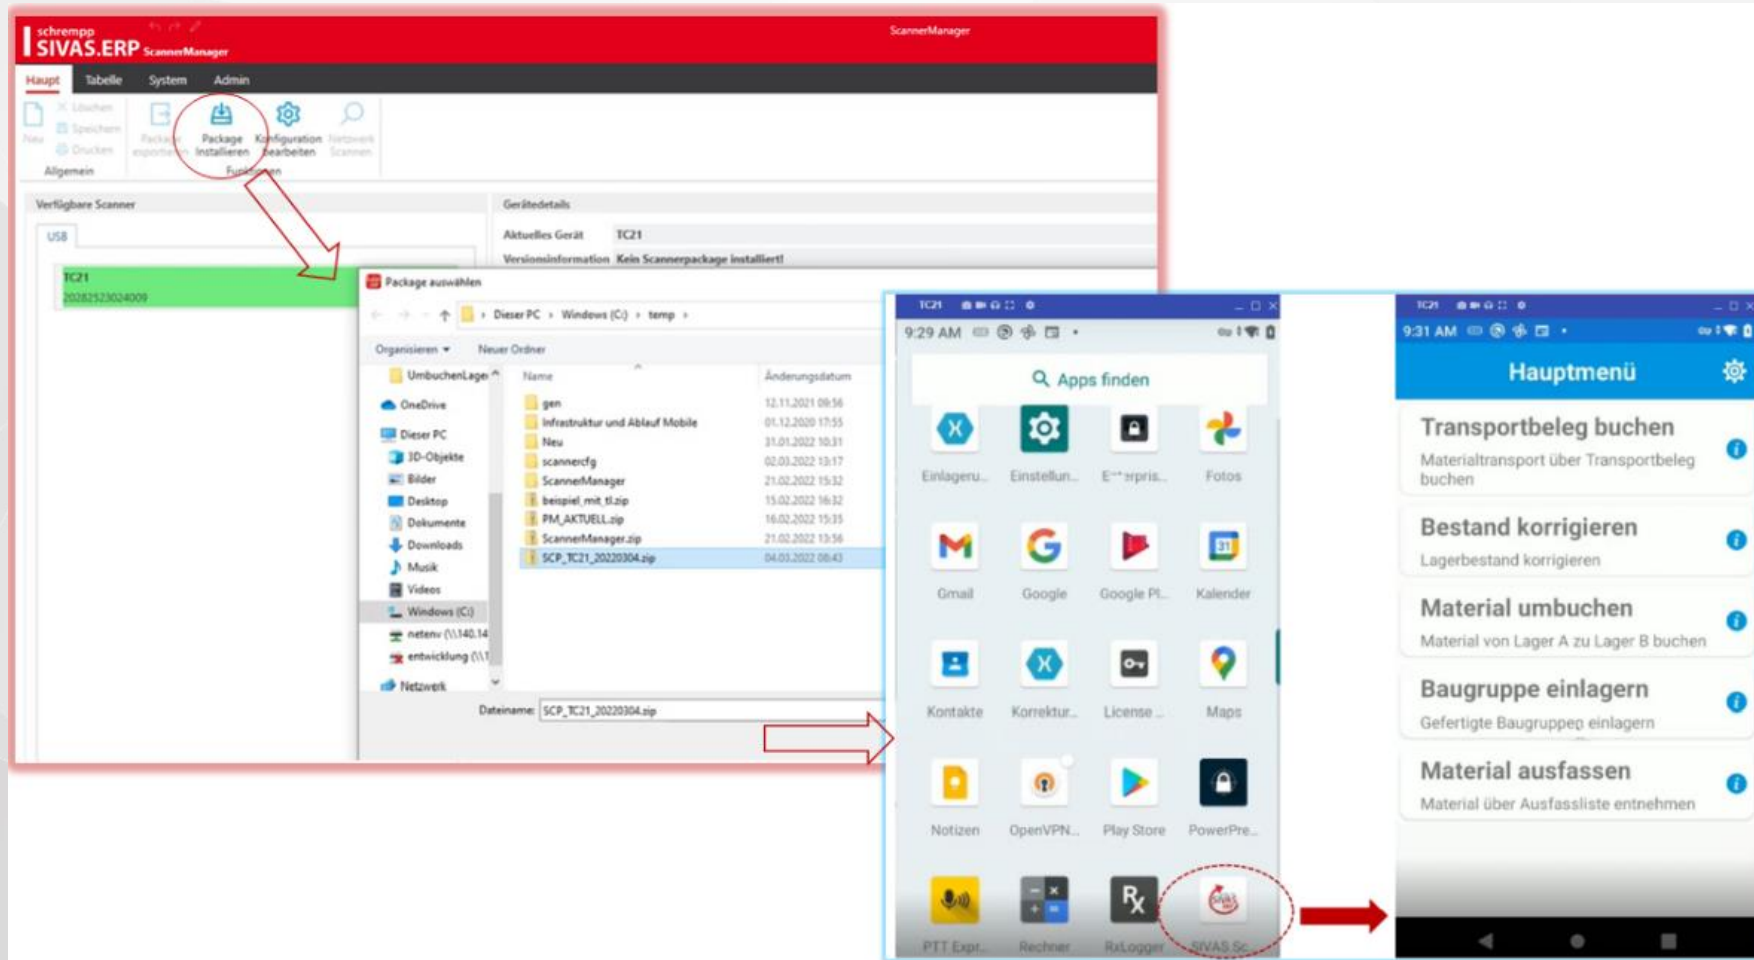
schrempp SIVAS.ERP ScannerManager

ScannerManager

Haupt Tabelle System Admin

Neu Löschen Speichern Drucken Allgemein

Package exportieren Package installieren Konfiguration bearbeiten Netzwerk Scannen Funktionen

Verfügbare Scanner

USB

TC21
20282523024009

Gerätedetails

Aktuelles Gerät TC21

Versionsinformation Kein Scannerpackage installiert!

Package auswählen

Dieser PC › Windows (C:) › temp ›

Organisieren ▾ Neuer Ordner

UmbuchenLager
OneDrive
Dieser PC
3D-Objekte
Bilder
Desktop
Dokumente
Downloads
Musik
Videos
Windows (C:)
netenv (\\140.14
entwicklung (\\1
Netzwerk

| Name | Änderungsdatum |
|---|---|
| gen | 12.11.2021 09:56 |
| Infrastruktur und Ablauf Mobile | 01.12.2020 17:55 |
| Neu | 31.01.2022 10:31 |
| scannercfg | 02.03.2022 13:17 |
| ScannerManager | 21.02.2022 15:22 |
| beispiel_mit_tl.zip | 15.02.2022 16:32 |
| PM_AKTUELL.zip | 16.02.2022 15:35 |
| ScannerManager.zip | 21.02.2022 13:56 |
| SCP_TC21_20220304.zip | 04.03.2022 08:43 |

Dateiname: SCP_TC21_20220304.zip

TC21

9:29 AM

Apps finden

Einlageru... Einstellun... E**erpris... Fotos

Gmail Google Google Pl... Kalender

Kontakte Korrektur... License ... Maps

Notizen OpenVPN... Play Store PowerPre...

PTT Expr... Rechner RxLogger SIVAS Sc...

TC21

9:31 AM

Hauptmenü

Transportbeleg buchen
Materialtransport über Transportbeleg buchen

Bestand korrigieren
Lagerbestand korrigieren

Material umbuchen
Material von Lager A zu Lager B buchen

Baugruppe einlagern
Gefertigte Baugruppen einlagern

Material ausfassen
Material über Ausfassliste entnehmen